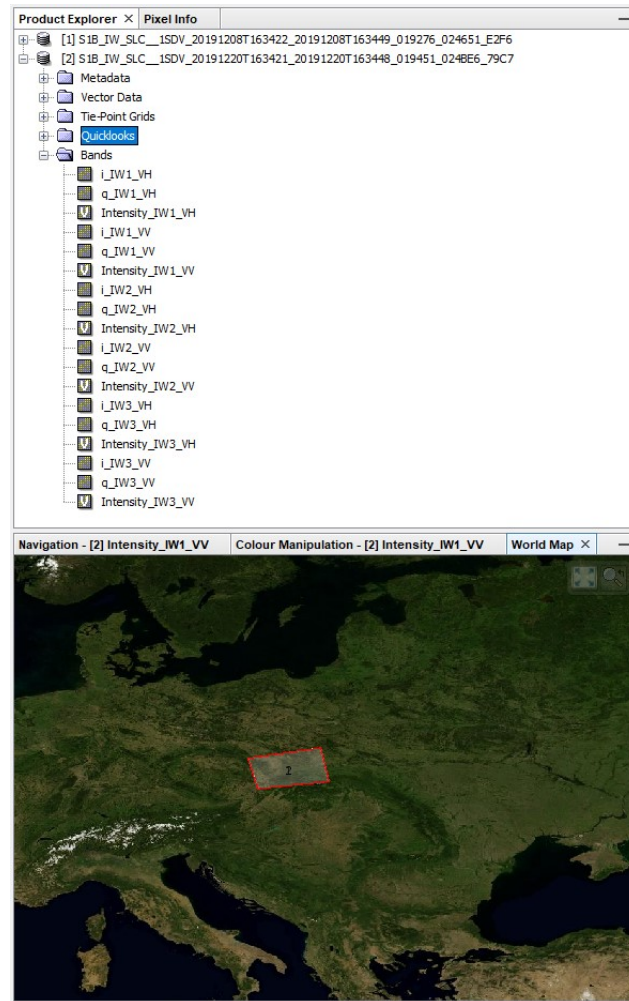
Product Explorer × Pixel Info

[1] S1B_IW_SLC__1SDV_20191208T163422_20191208T163449_019276_024651_E2F6
[2] S1B_IW_SLC__1SDV_20191220T163421_20191220T163448_019451_024BE6_79C7
Metadata
Vector Data
Tie-Point Grids
Quicklooks
Bands
i_IW1_VH
q_IW1_VH
Intensity_IW1_VH
i_IW1_VV
q_IW1_VV
Intensity_IW1_VV
i_IW2_VH
q_IW2_VH
Intensity_IW2_VH
i_IW2_VV
q_IW2_VV
Intensity_IW2_VV
i_IW3_VH
q_IW3_VH
Intensity_IW3_VH
i_IW3_VV
q_IW3_VV
Intensity_IW3_VV

Navigation - [2] Intensity_IW1_VV Colour Manipulation - [2] Intensity_IW1_VV World Map ×